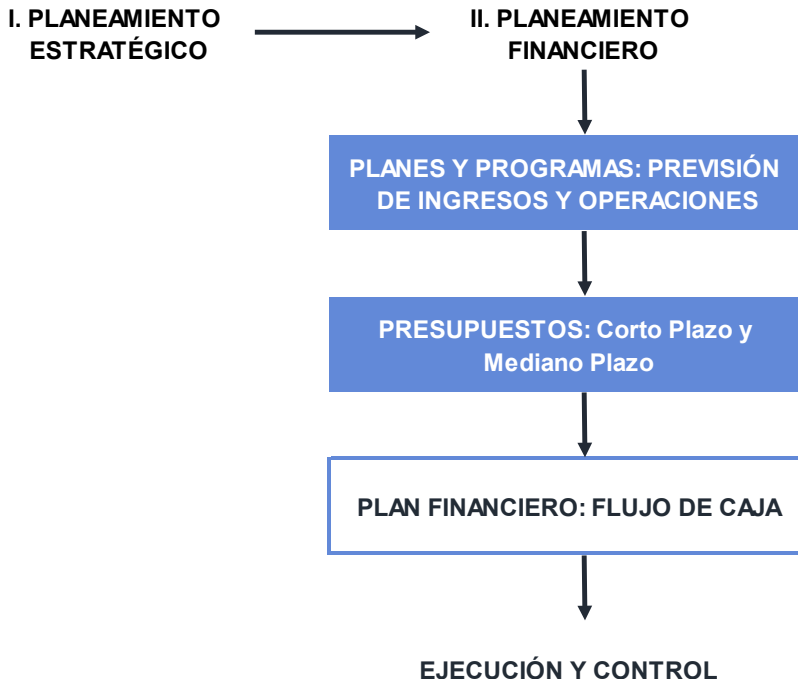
I. PLANEAMIENTO ESTRATÉGICO

II. PLANEAMIENTO FINANCIERO

PLANES Y PROGRAMAS: PREVISIÓN DE INGRESOS Y OPERACIONES

PRESUPUESTOS: Corto Plazo y Mediano Plazo

PLAN FINANCIERO: FLUJO DE CAJA

EJECUCIÓN Y CONTROL